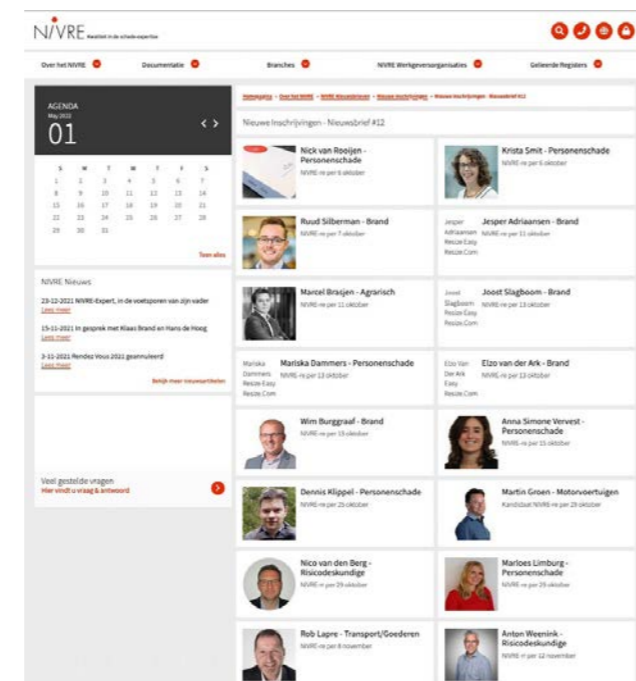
NIVRE Kwaliteit in de schade-expertise

Over het NIVRE
Documentatie
Branches
NIVRE Werkgeversorganisaties
Geïnde Registers

AGENDA
May 2022
01

| S | M | T | W | T | F | S |
|---|---|---|---|---|---|---|
| 1 | 2 | 3 | 4 | 5 | 6 | 7 |
| 8 | 9 | 10 | 11 | 12 | 13 | 14 |
| 15 | 16 | 17 | 18 | 19 | 20 | 21 |
| 22 | 23 | 24 | 25 | 26 | 27 | 28 |
| 29 | 30 | 31 | | | | |

Toon alles

NIVRE Nieuws

23-12-2021 NIVRE-Expert, in de voetsporen van zijn vader
Lees meer

15-11-2021 In gesprek met Klaas Brand en Hans de Hoog
Lees meer

3-11-2021 Rendez Vous 2021 geannuleerd
Lees meer

Bekijk meer nieuwsartikelen

Veel gestelde vragen
Hier vindt u vraag & antwoord

Homepagina > Over het NIVRE > NIVRE Nieuwsbrieven > Nieuwe Inschrijvingen > Nieuwe Inschrijvingen - Nieuwsbrief #12

Nieuwe Inschrijvingen - Nieuwsbrief #12

Nick van Rooijen - Personenschade
NIVRE-re per 6 oktober

Krista Smit - Personenschade
NIVRE-re per 6 oktober

Ruud Silberman - Brand
NIVRE-re per 7 oktober

Jesper Adriaansen Resize Easy Resize.Com
Jesper Adriaansen - Brand
NIVRE-re per 11 oktober

Marcel Braijen - Agrarisch
NIVRE-re per 11 oktober

Joost Slagboom Resize Easy Resize.Com
Joost Slagboom - Brand
NIVRE-re per 13 oktober

Mariska Dammers Resize Easy Resize.Com
Mariska Dammers - Personenschade
NIVRE-re per 13 oktober

Elzo Van Der Ark Easy Resize.Com
Elzo van der Ark - Brand
NIVRE-re per 13 oktober

Wim Burggraaf - Brand
NIVRE-re per 15 oktober

Anna Simone Vervest - Personenschade
NIVRE-re per 15 oktober

Dennis Klippel - Personenschade
NIVRE-re per 25 oktober

Martin Groen - Motorvoertuigen
Kandidaat NIVRE-re per 29 oktober

Nico van den Berg - Risicodeskundige
NIVRE-re per 29 oktober

Marloes Limburg - Personenschade
NIVRE-re per 29 oktober

Rob Lapre - Transport/Goederen
NIVRE-re per 8 november

Anton Weenink - Risicodeskundige
NIVRE-re per 12 november